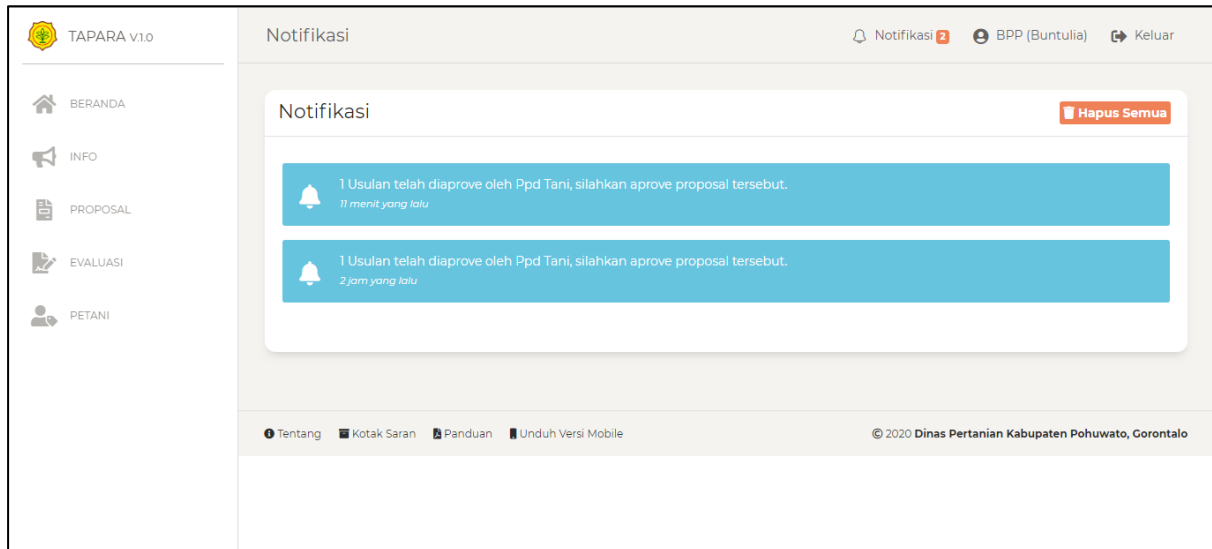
TAPARA V.1.0

BERANDA

INFO

PROPOSAL

EVALUASI

PETANI

Notifikasi

Notifikasi 2 BPP (Buntulia) Keluar

Notifikasi

Hapus Semua

1 Usulan telah diaprove oleh Ppd Tani, silahkan aprove proposal tersebut.
11 menit yang lalu

1 Usulan telah diaprove oleh Ppd Tani, silahkan aprove proposal tersebut.
2 jam yang lalu

Tentang Kotak Saran Panduan Unduh Versi Mobile

© 2020 Dinas Pertanian Kabupaten Pohuwato, Gorontalo